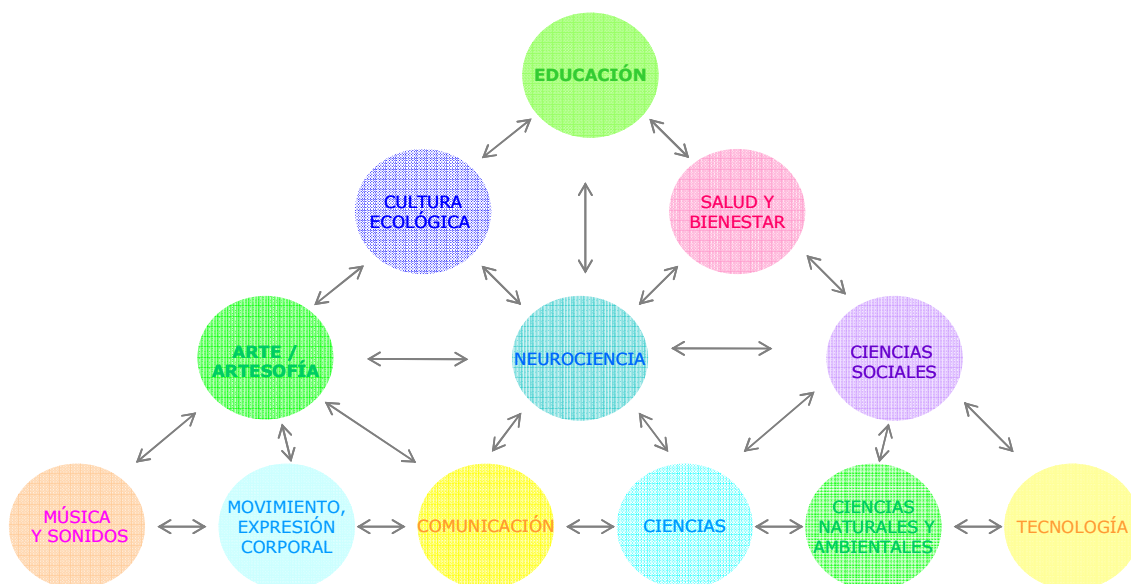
EDUCACIÓN

CULTURA ECOLÓGICA

SALUD Y BIENESTAR

ARTE / ARTESOFÍA

NEUROCIENCIA

CIENCIAS SOCIALES

MÚSICA Y SONIDOS

MOVIMIENTO, EXPRESIÓN CORPORAL

COMUNICACIÓN

CIENCIAS

CIENCIAS NATURALES Y AMBIENTALES

TECNOLOGÍA